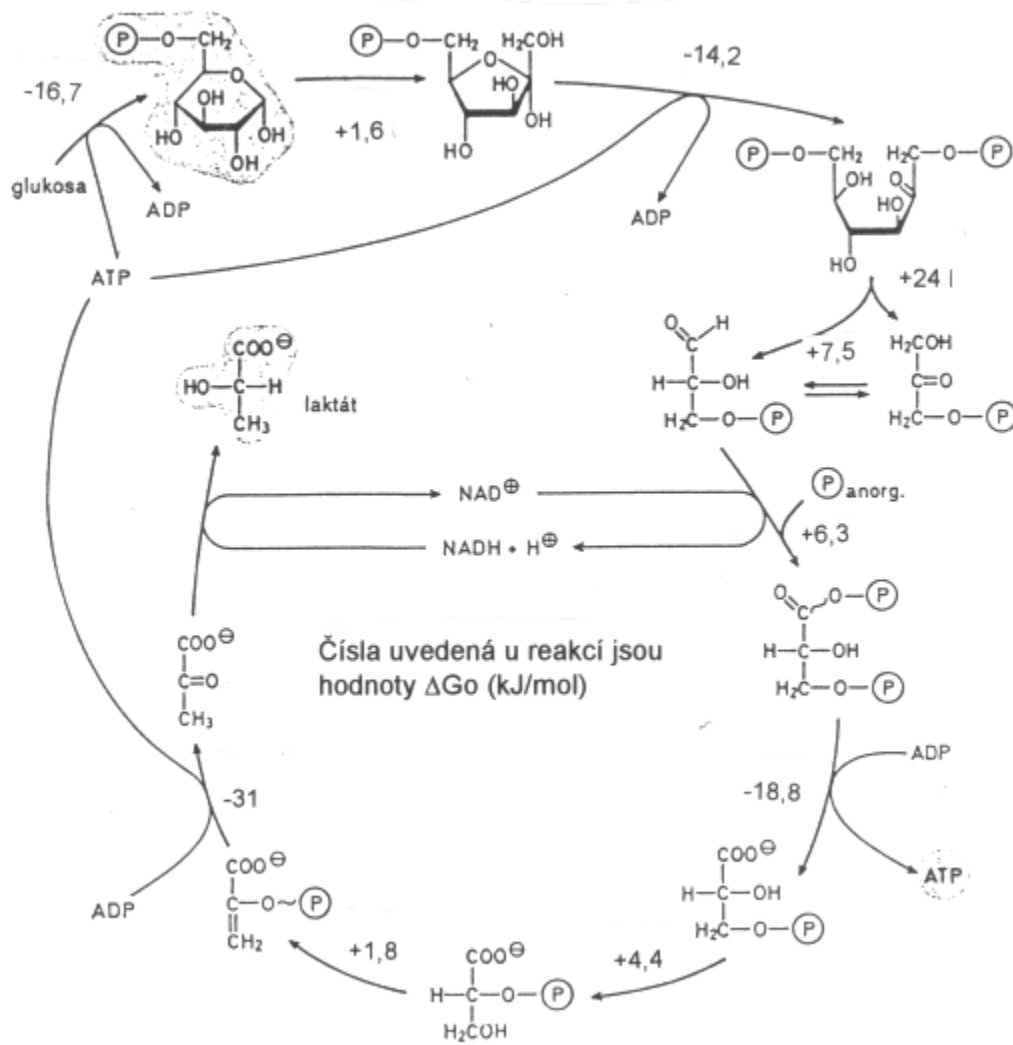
-16,7
P—O—CH₂
OH
HO
OH
OH
+1,6
P—O—CH₂ H₂COH
HO
OH
HO
-14,2
glukosa
ADP
ADP
ATP
P—O—CH₂ H₂C—O—P
OH
O
HO
HO
+24 I
O H
H—C—OH
H₂C—O—P
+7,5
H₂COH
C=O
H₂C—O—P
COO$^\ominus$
HO—C—H
CH₃
laktát
NAD$^\oplus$
P anorg.
NADH + H$^\oplus$
+6,3
O—P
H—C—OH
H₂C—O—P
COO$^\ominus$
C=O
CH₃
Čísla uvedená u reakcí jsou hodnoty ΔGo (kJ/mol)
ADP
-31
-18,8
COO$^\ominus$
C—O~P
CH₂
ADP
COO$^\ominus$
H—C—OH
H₂C—O—P
ATP
+1,8
COO$^\ominus$
H—C—O—P
H₂COH
+4,4